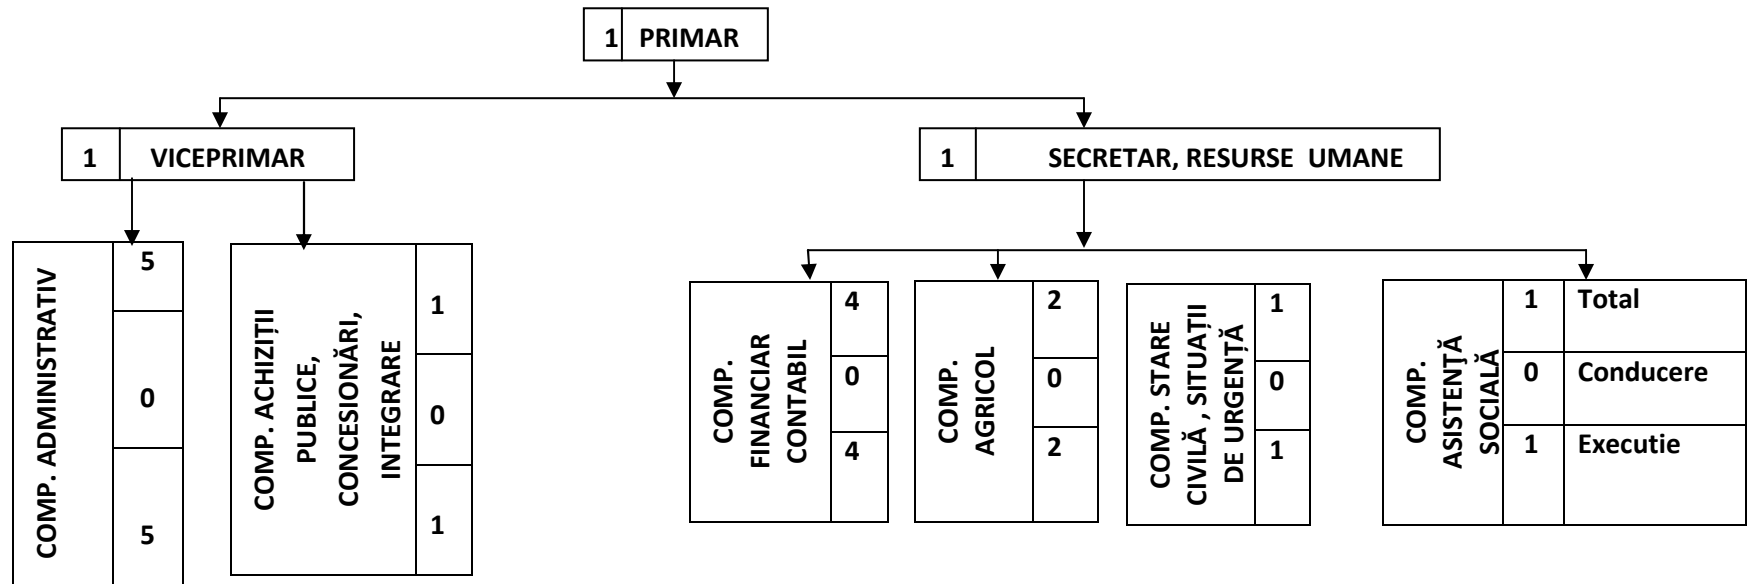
1 PRIMAR

1 VICEPRIMAR

1 SECRETAR, RESURSE UMANE

COMP. ADMINISTRATIV
5
0
5

COMP. ACHIZIȚII PUBLICE, CONCESIONĂRI, INTEGRARE
1
0
1

COMP. FINANCIAR CONTABIL
4
0
4

COMP. AGRICOL
2
0
2

COMP. STARE CIVILĂ , SITUAȚII DE URGENȚĂ
1
0
1

COMP. ASISTENȚĂ SOCIALĂ
1 Total
0 Conducere
1 Executie